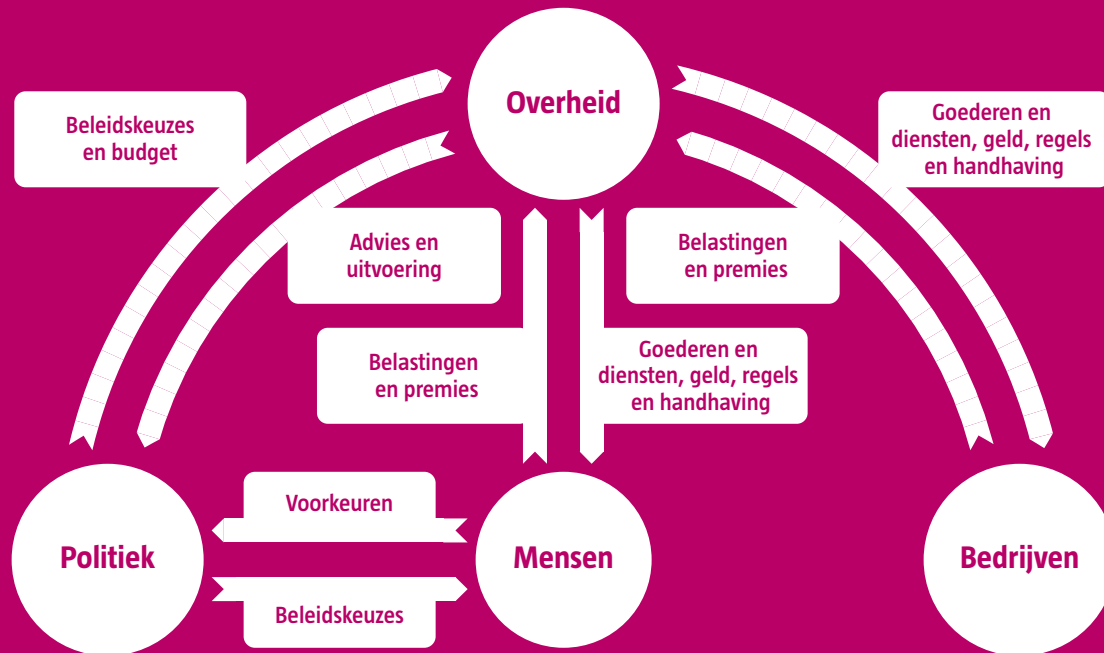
Overheid

Beleidskeuzes en budget

Goederen en diensten, geld, regels en handhaving

Advies en uitvoering

Belastingen en premies

Belastingen en premies

Goederen en diensten, geld, regels en handhaving

Voorkeuren

Politiek

Mensen

Bedrijven

Beleidskeuzes